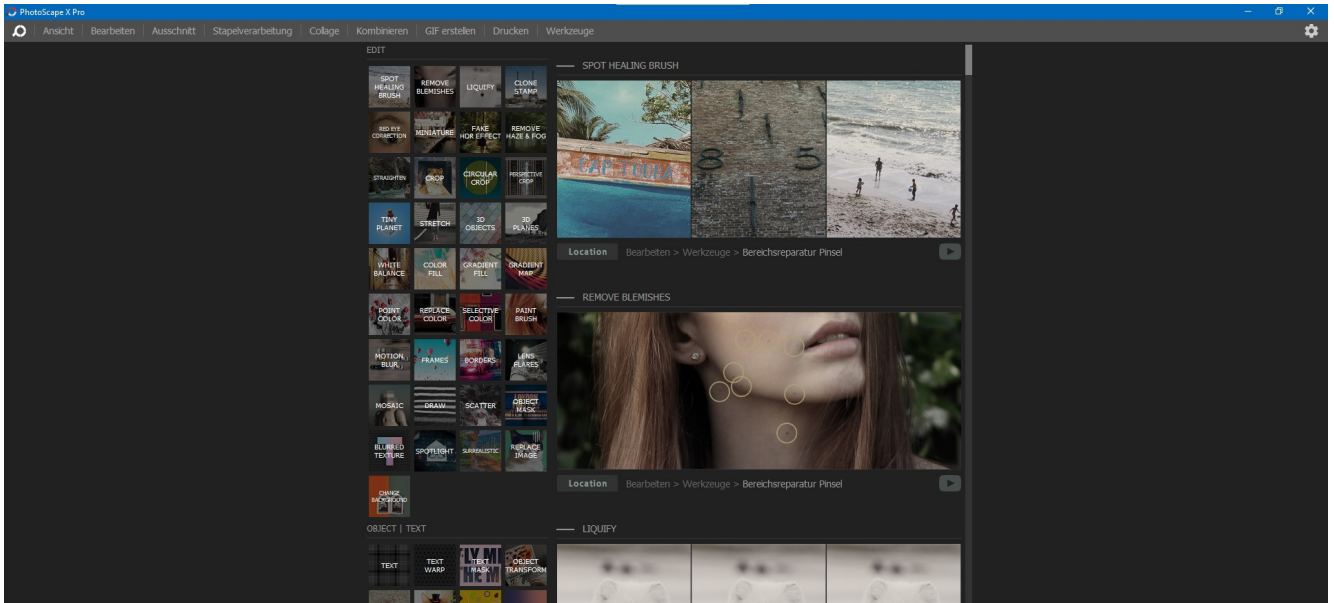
PhotoScape X Pro

Ansicht | Bearbeiten | Ausschnitt | Stapelverarbeitung | Collage | Kombinieren | GIF erstellen | Drucken | Werkzeuge

EDIT

SPOT HEALING BRUSH
REMOVE BLEMISHES
LIQUIFY
CLONE STAMP
RED EYE CORRECTION
MINIATURE
FAKE HDR EFFECT
REMOVE HAZE & FOG
STRAIGHTEN
CROP
CIRCULAR CROP
PERSPECTIVE CROP
TINY PLANET
STRETCH
3D OBJECTS
3D PLANES
WHITE BALANCE
COLOR FILL
GRADIENT FILL
GRADIENT MAP
POINT COLOR
REPLACE COLOR
SELECTIVE COLOR
PAINT BRUSH
MOTION BLUR
FRAMES
BORDERS
LENS FLARES
MOSAIC
DRAW
SCATTER
OBJECT MASK
BLURRED TEXTURE
SPOTLIGHT
SURREALISTIC
REPLACE IMAGE
CHANGE BACKGROUND

OBJECT | TEXT

TEXT
TEXT WARP
TEXT MASK
OBJECT TRANSFORM

SPOT HEALING BRUSH

CAF LOCKA
8 5

Location Bearbeiten > Werkzeuge > Bereichsreparatur Pinsel

REMOVE BLEMISHES

Location Bearbeiten > Werkzeuge > Bereichsreparatur Pinsel

LIQUIFY